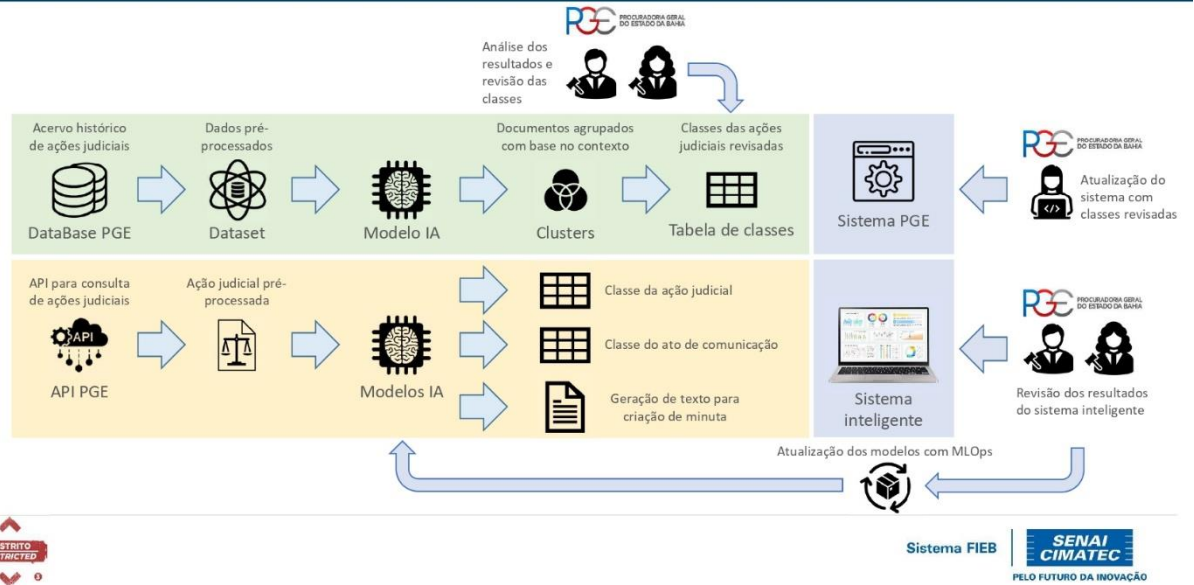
PGE PROCURADORIA GERAL DO ESTADO DA BAHIA

Análise dos resultados e revisão das classes

Acervo histórico de ações judiciais

DataBase PGE

Dados pré-processados

Dataset

Modelo IA

Documentos agrupados com base no contexto

Clusters

Classes das ações judiciais revisadas

Tabela de classes

Sistema PGE

PGE PROCURADORIA GERAL DO ESTADO DA BAHIA

Atualização do sistema com classes revisadas

API para consulta de ações judiciais

API

API PGE

Ação judicial pré-processada

Modelos IA

Classe da ação judicial

Classe do ato de comunicação

Geração de texto para criação de minuta

Sistema inteligente

PGE PROCURADORIA GERAL DO ESTADO DA BAHIA

Revisão dos resultados do sistema inteligente

Atualização dos modelos com MLOps

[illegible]STRITO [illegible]TRICTED

Sistema FIEB

SENAI CIMATEC

PELO FUTURO DA INOVAÇÃO